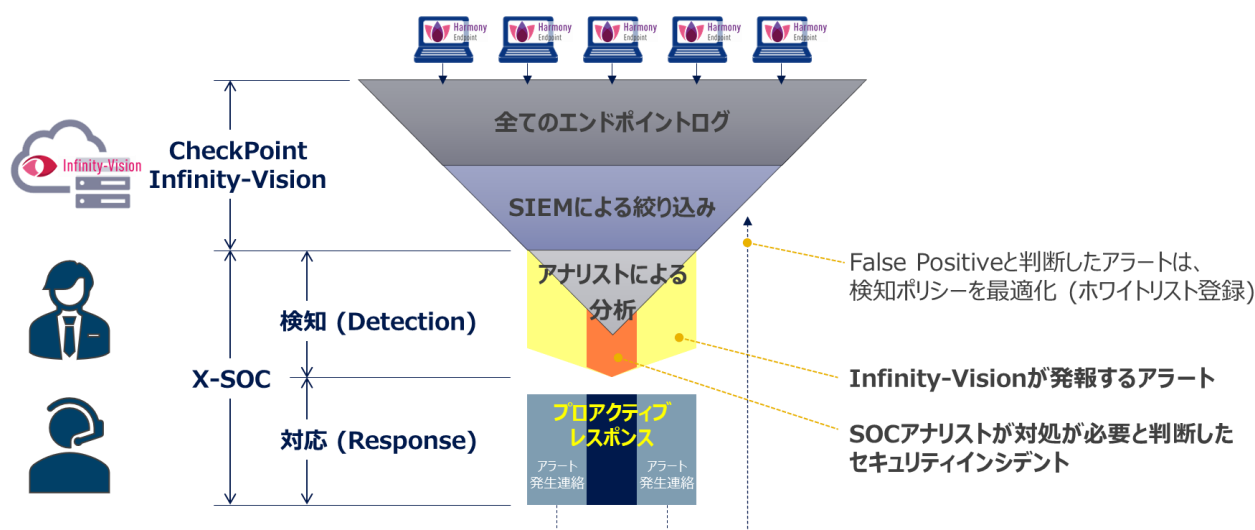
Harmony Endpoint
Harmony Endpoint
Harmony Endpoint
Harmony Endpoint
Harmony Endpoint

Infinity-Vision

CheckPoint Infinity-Vision

全てのエンドポイントログ

SIEMによる絞り込み

False Positiveと判断したアラートは、
検知ポリシーを最適化（ホワイトリスト登録）

アナリストによる分析

検知 (Detection)

X-SOC

Infinity-Visionが発報するアラート

SOCアナリストが対処が必要と判断したセキュリティインシデント

プロアクティブレスポンス

対応 (Response)

アラート発生連絡

アラート発生連絡